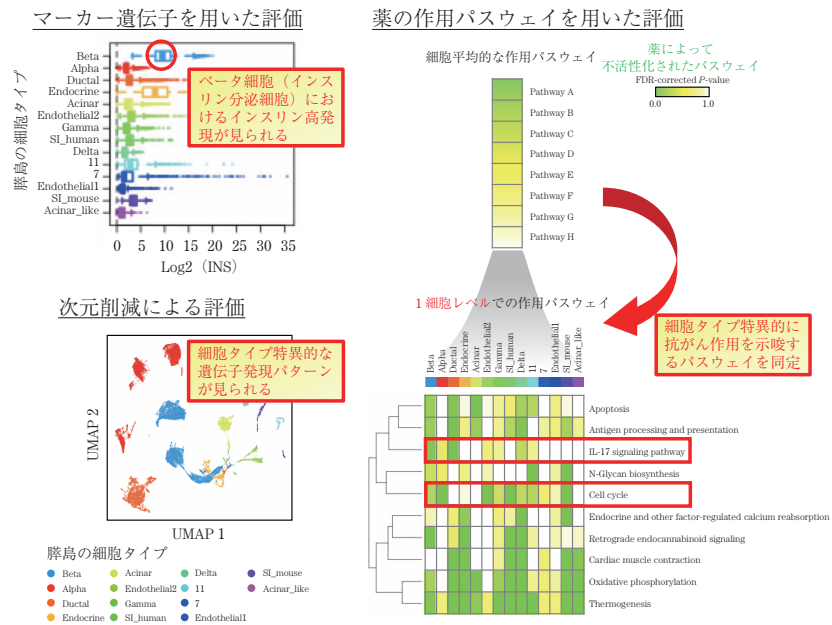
マーカー遺伝子を用いた評価

膵島の細胞タイプ

Beta
Alpha
Ductal
Endocrine
Acinar
Endothelial2
Gamma
SI_human
Delta
11
7
Endothelial1
SI_mouse
Acinar_like

ベータ細胞（インスリン分泌細胞）におけるインスリン高発現が見られる

0 5 10 15 20 25 30 35
Log2（INS）

薬の作用パスウェイを用いた評価

細胞平均的な作用パスウェイ

薬によって不活性化されたパスウェイ
FDR-corrected $P$-value
0.0 1.0

Pathway A
Pathway B
Pathway C
Pathway D
Pathway E
Pathway F
Pathway G
Pathway H

次元削減による評価

細胞タイプ特異的な遺伝子発現パターンが見られる

UMAP 2
UMAP 1

膵島の細胞タイプ

| Beta | Acinar | Delta | SI_mouse |
|---|---|---|---|
| Alpha | Endothelial2 | 11 | Acinar_like |
| Ductal | Gamma | 7 | |
| Endocrine | SI_human | Endothelial1 | |

1 細胞レベルでの作用パスウェイ

細胞タイプ特異的に抗がん作用を示唆するパスウェイを同定

Beta
Alpha
Ductal
Endocrine
Acinar
Endothelial2
Gamma
SI_human
Delta
11
7
Endothelial1
SI_mouse
Acinar_like

Apoptosis
Antigen processing and presentation
IL-17 signaling pathway
N-Glycan biosynthesis
Cell cycle
Endocrine and other factor-regulated calcium reabsorption
Retrograde endocannabinoid signaling
Cardiac muscle contraction
Oxidative phosphorylation
Thermogenesis